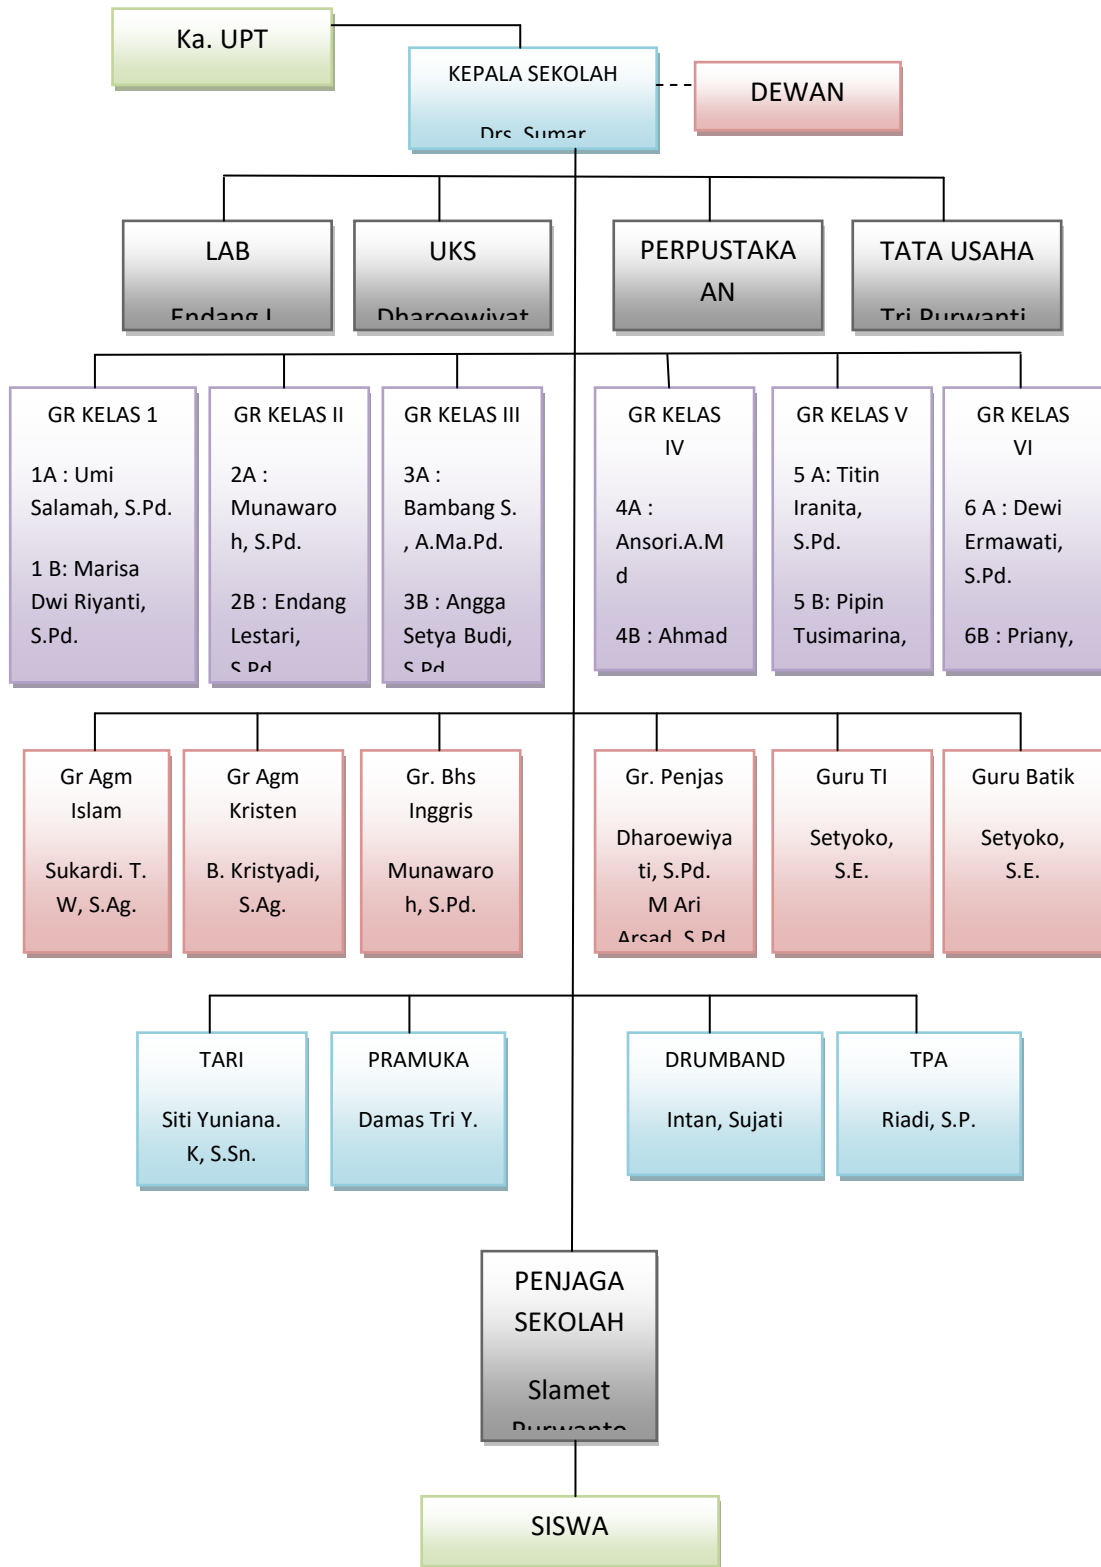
Ka. UPT

KEPALA SEKOLAH

Drs. Sumar

DEWAN

LAB

Endang I.

UKS

Dharoewiyat

PERPUSTAKAAN

TATA USAHA

Tri Purwanti

GR KELAS 1

1A : Umi Salamah, S.Pd.

1 B: Marisa Dwi Riyanti, S.Pd.

GR KELAS II

2A : Munawaroh, S.Pd.

2B : Endang Lestari, S.Pd.

GR KELAS III

3A : Bambang S. , A.Ma.Pd.

3B : Angga Setya Budi, S.Pd.

GR KELAS IV

4A : Ansori.A.Md

4B : Ahmad

GR KELAS V

5 A: Titin Iranita, S.Pd.

5 B: Pipin Tusimarina,

GR KELAS VI

6 A : Dewi Ermawati, S.Pd.

6B : Priany,

Gr Agm Islam

Sukardi. T. W, S.Ag.

Gr Agm Kristen

B. Kristyadi, S.Ag.

Gr. Bhs Inggris

Munawaroh, S.Pd.

Gr. Penjas

Dharoewiyati, S.Pd.

M Ari Arsad, S.Pd.

Guru TI

Setyoko, S.E.

Guru Batik

Setyoko, S.E.

TARI

Siti Yuniana. K, S.Sn.

PRAMUKA

Damas Tri Y.

DRUMBAND

Intan, Sujati

TPA

Riadi, S.P.

PENJAGA SEKOLAH

Slamet Purwanto

SISWA